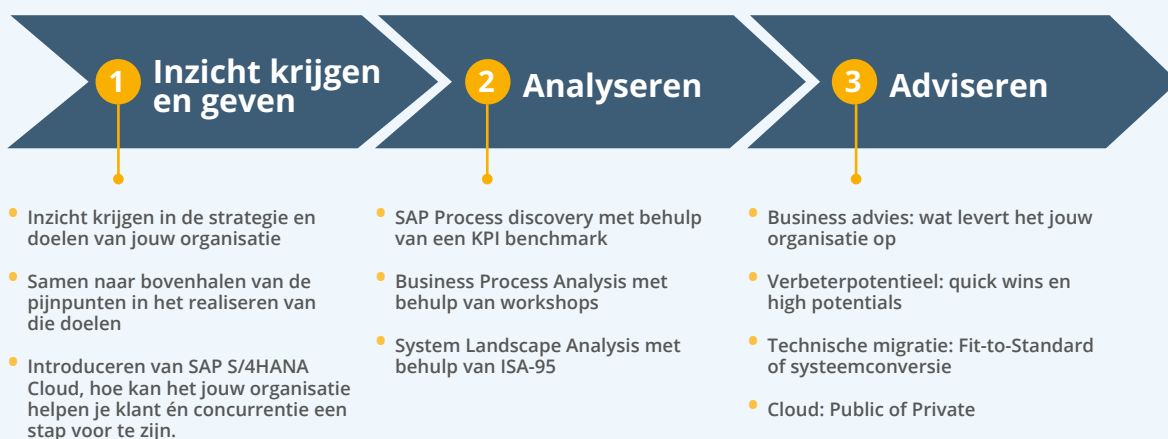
1 Inzicht krijgen en geven

2 Analyseren

3 Adviseren

- Inzicht krijgen in de strategie en doelen van jouw organisatie
- Samen naar bovenhalen van de pijnpunten in het realiseren van die doelen
- Introduceren van SAP S/4HANA Cloud, hoe kan het jouw organisatie helpen je klant én concurrentie een stap voor te zijn.

- SAP Process discovery met behulp van een KPI benchmark
- Business Process Analysis met behulp van workshops
- System Landscape Analysis met behulp van ISA-95

- Business advies: wat levert het jouw organisatie op
- Verbeterpotentieel: quick wins en high potentials
- Technische migratie: Fit-to-Standard of systeemconversie
- Cloud: Public of Private